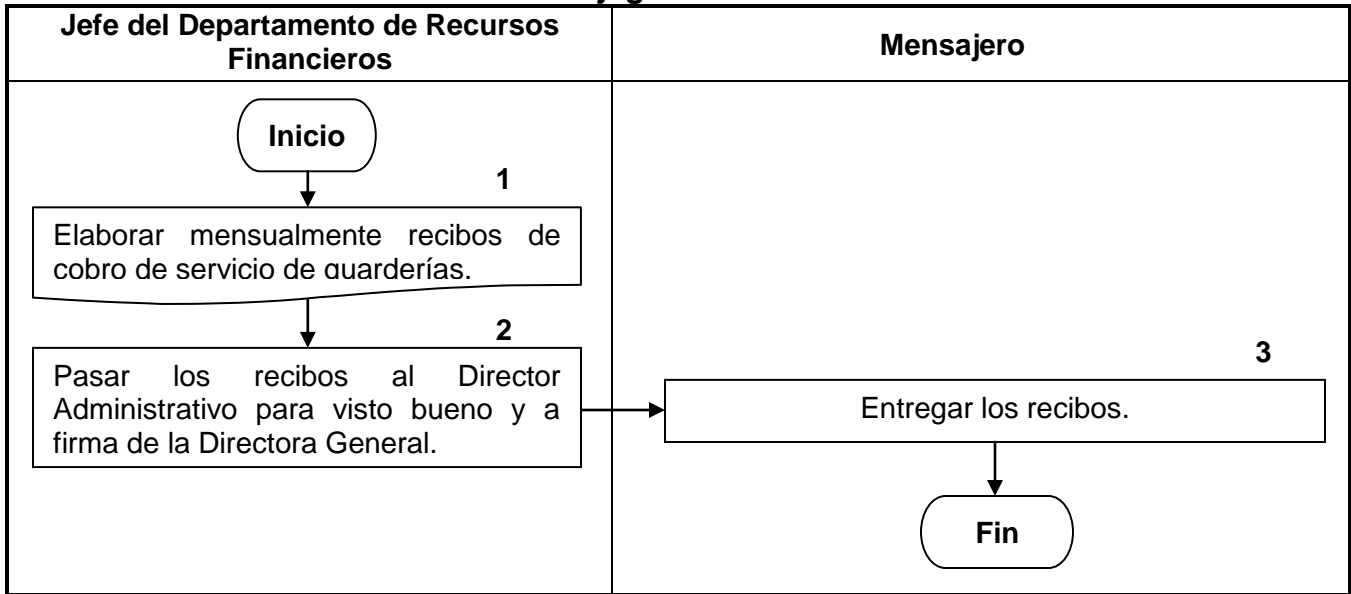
| Jefe del Departamento de Recursos Financieros | Mensajero |
|---|---|
| Inicio<br>1<br>Elaborar mensualmente recibos de cobro de servicio de guarderías.<br>2<br>Pasar los recibos al Director Administrativo para visto bueno y a firma de la Directora General. | 3<br>Entregar los recibos.<br>Fin |